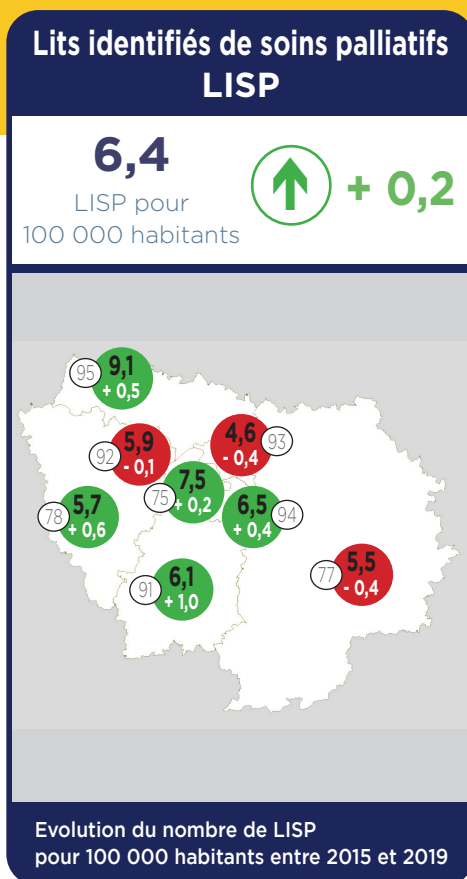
Lits identifiés de soins palliatifs LISP

6,4
LISP pour
100 000 habitants

+ 0,2

95 9,1 + 0,5

92 5,9 - 0,1

4,6 - 0,4 93

75 7,5 + 0,2

78 5,7 + 0,6

6,5 + 0,4 94

91 6,1 + 1,0

77 5,5 - 0,4

Evolution du nombre de LISP pour 100 000 habitants entre 2015 et 2019